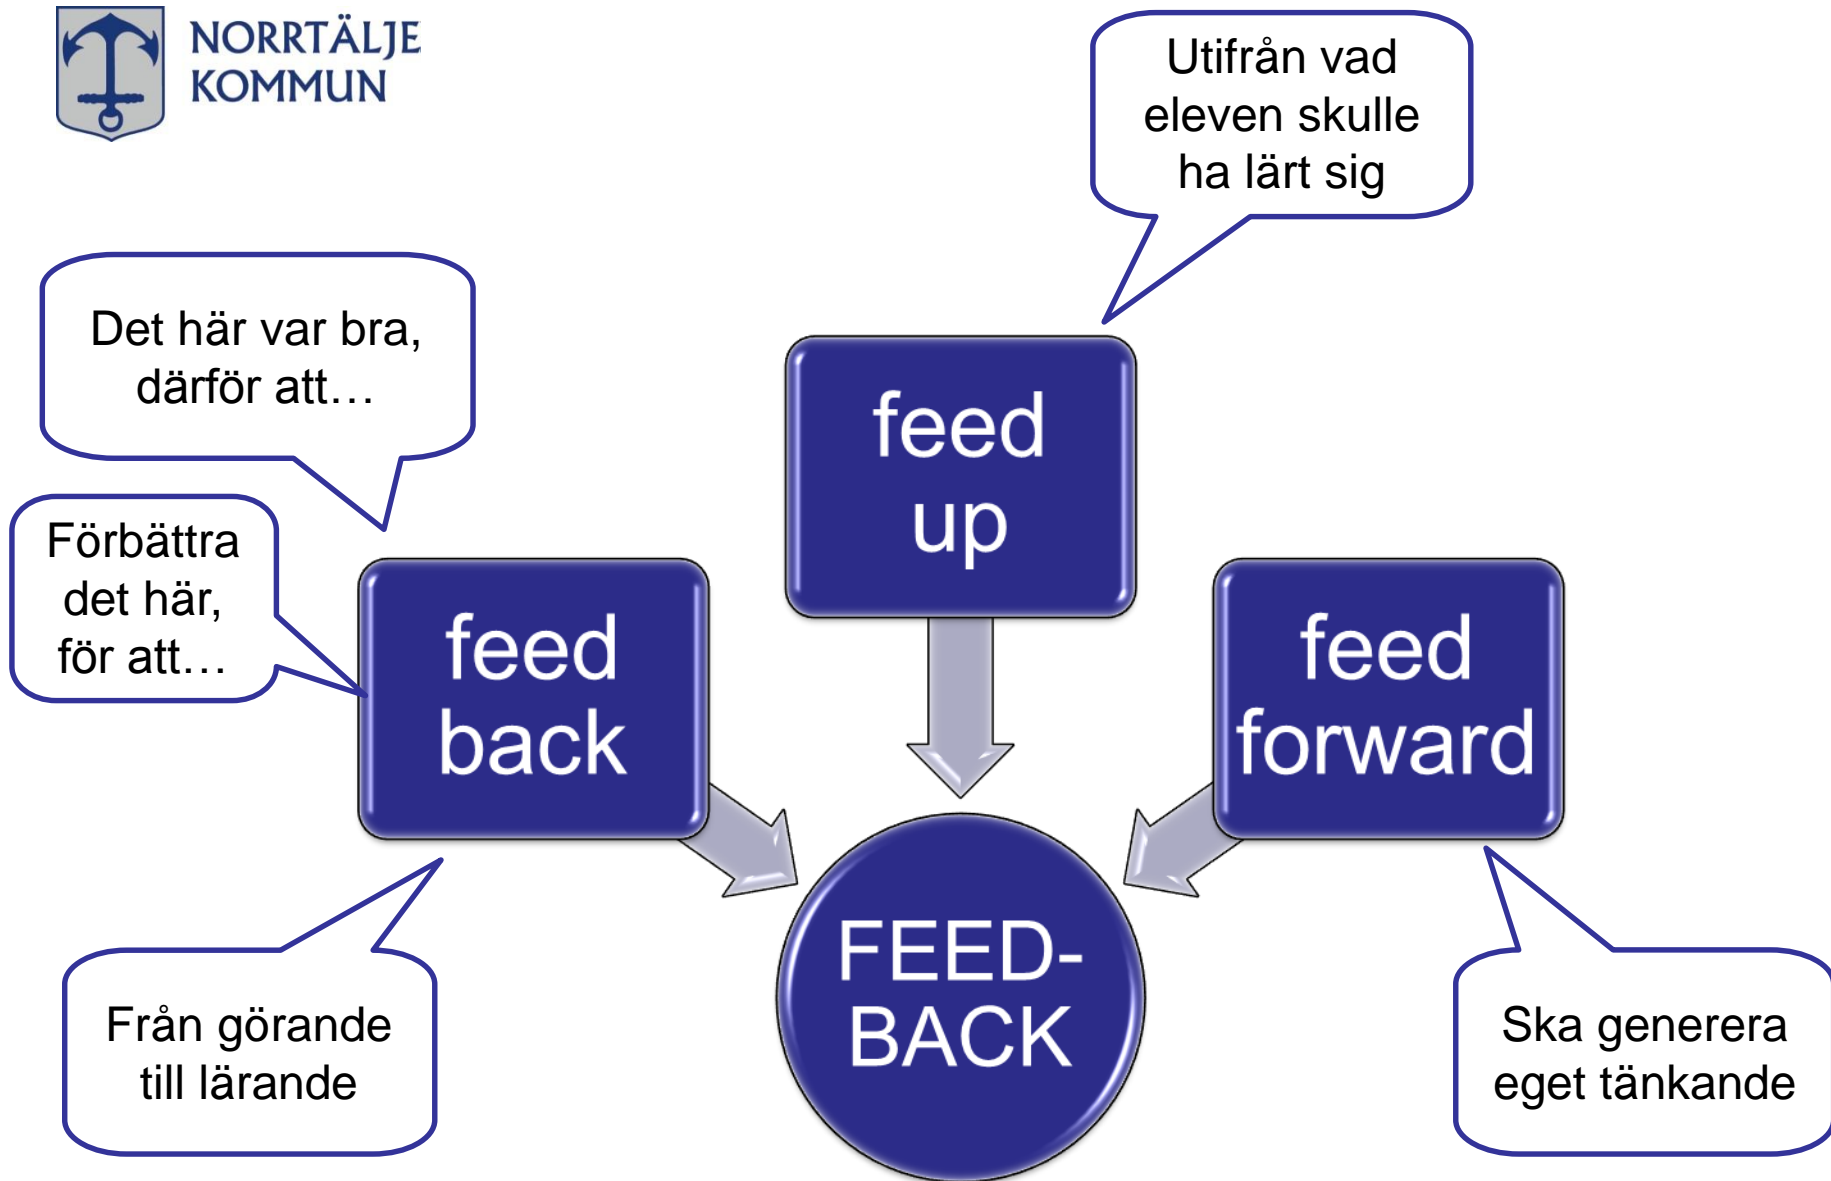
NORRTÄLJE KOMMUN

Utifrån vad eleven skulle ha lärt sig

Det här var bra, därför att…

Förbättra det här, för att…

feed up

feed back

feed forward

FEED-BACK

Från görande till lärande

Ska generera eget tänkande